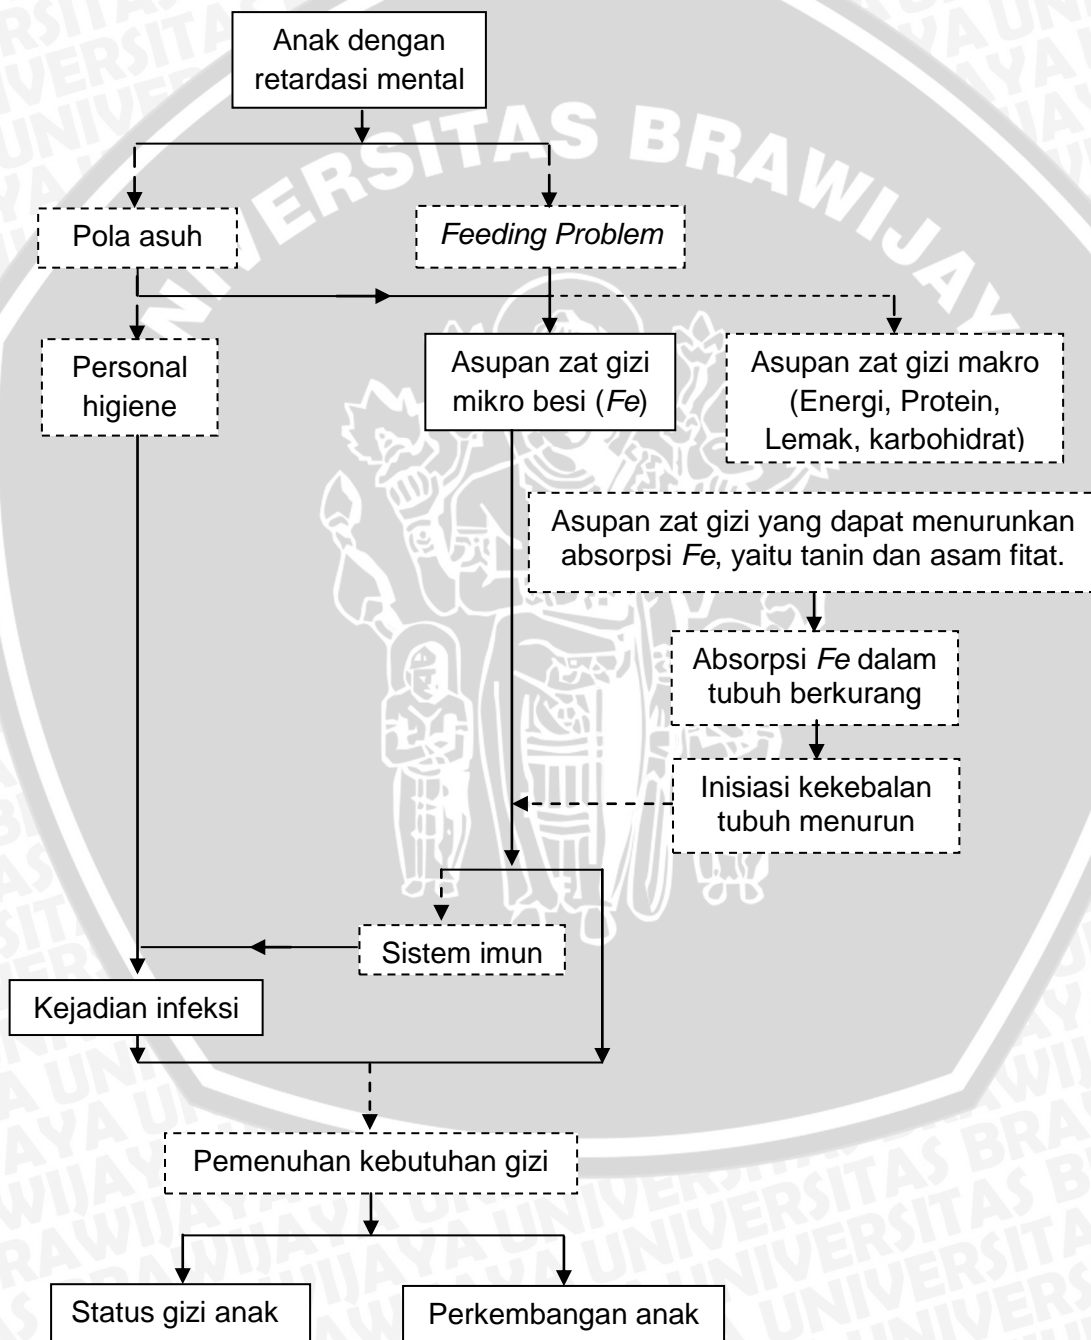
Anak dengan retardasi mental

Pola asuh

*Feeding Problem*

Personal higiene

Asupan zat gizi mikro besi (*Fe*)

Asupan zat gizi makro (Energi, Protein, Lemak, karbohidrat)

Asupan zat gizi yang dapat menurunkan absorpsi *Fe*, yaitu tanin dan asam fitat.

Absorpsi *Fe* dalam tubuh berkurang

Inisiasi kekebalan tubuh menurun

Sistem imun

Kejadian infeksi

Pemenuhan kebutuhan gizi

Status gizi anak

Perkembangan anak

UNIVERSITAS BRAWIJAYA